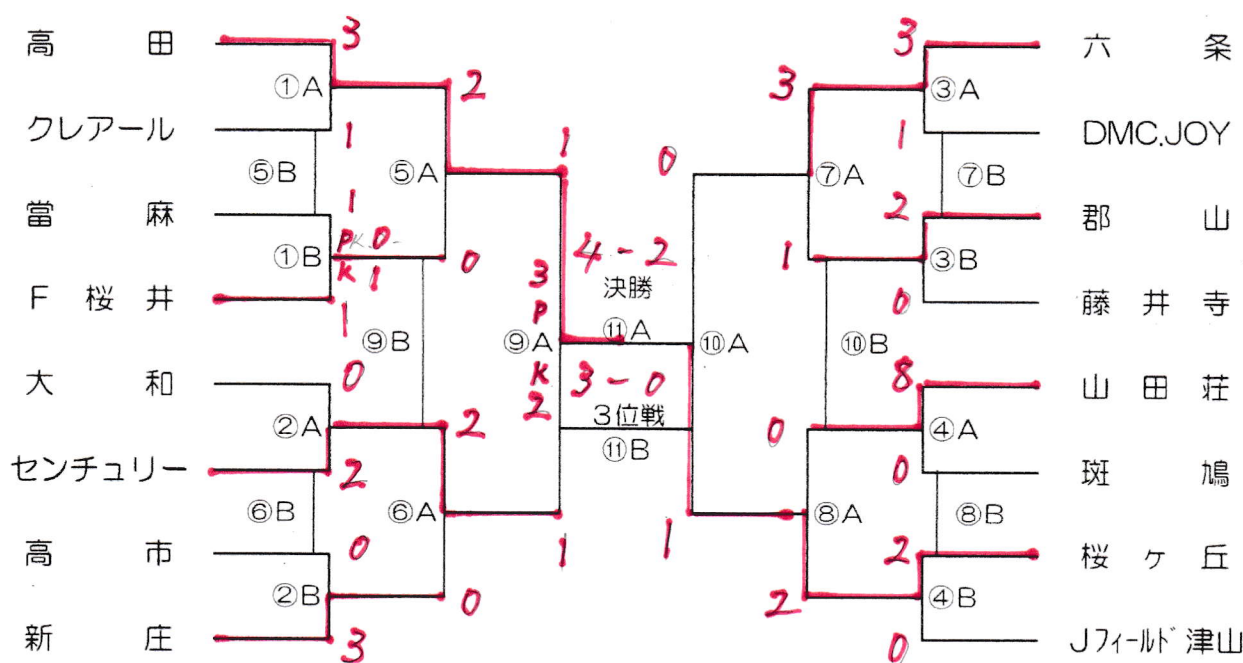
高田
クレアール
當麻
F 桜 井
大和
センチュリー
高市
新庄

①A
⑤B
①B
⑨B
②A
⑥B
②B
⑤A
⑥A
⑨A
決勝
⑪A
3位戦
⑪B
⑩A
⑦A
⑩B
⑧A
③A
⑦B
③B
④A
⑧B
④B

六条
DMC.JOY
郡山
藤井寺
山田荘
斑鳩
桜ヶ丘
Jフィールド津山

3
1
1
PK 0
1
0
2
0
3
2
2
0
1
0
1
3
PK
2
4 - 2
3 - 0
0
1
3
1
2
1
0
8
0
0
2
2
0